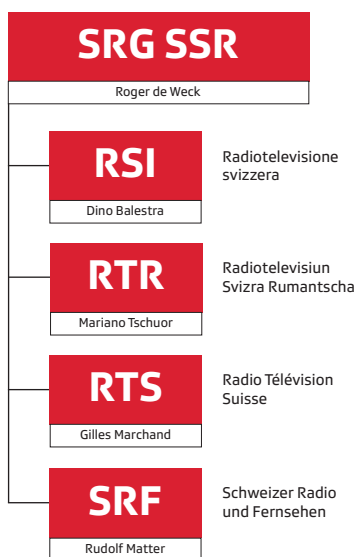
SRG SSR
Roger de Weck

RSI
Dino Balestra
Radiotelevisione svizzera

RTR
Mariano Tschuor
Radiotelevisiun Svizra Rumantscha

RTS
Gilles Marchand
Radio Télévision Suisse

SRF
Rudolf Matter
Schweizer Radio und Fernsehen